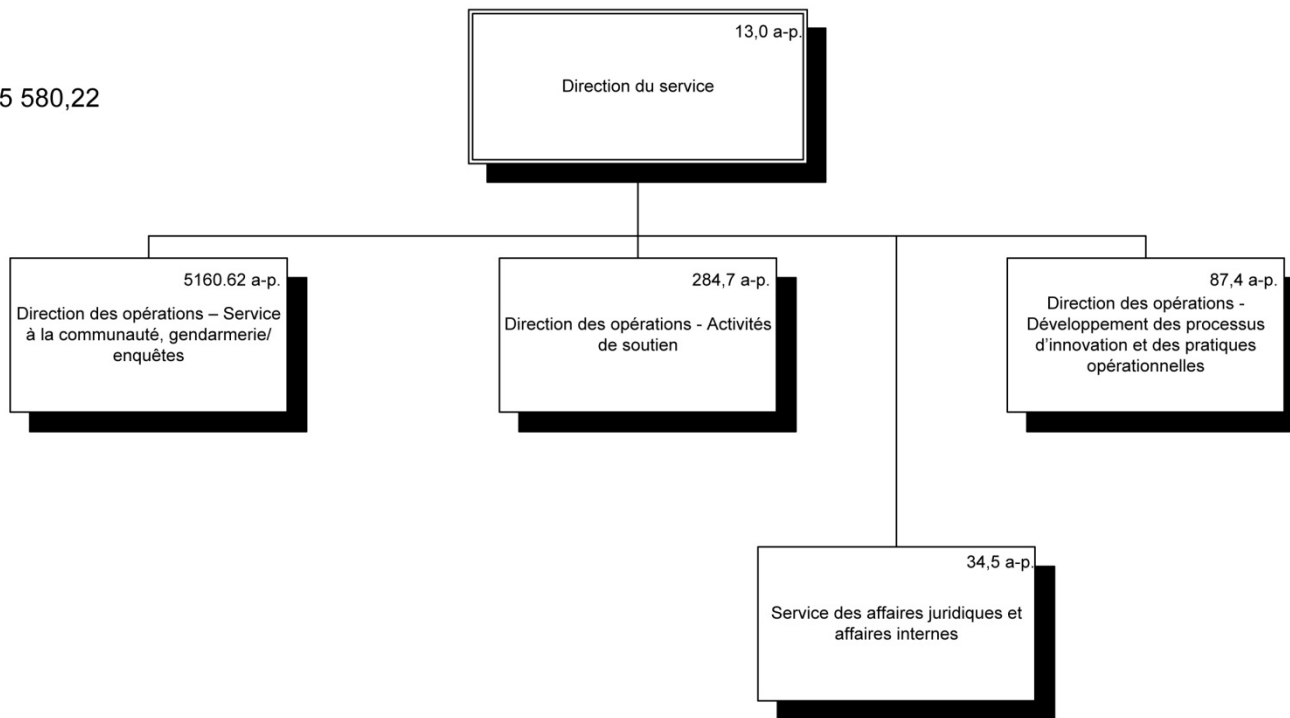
5 580,22

13,0 a-p.
Direction du service

5160.62 a-p.
Direction des opérations – Service à la communauté, gendarmerie/ enquêtes

284,7 a-p.
Direction des opérations - Activités de soutien

87,4 a-p.
Direction des opérations - Développement des processus d'innovation et des pratiques opérationnelles

34,5 a-p.
Service des affaires juridiques et affaires internes